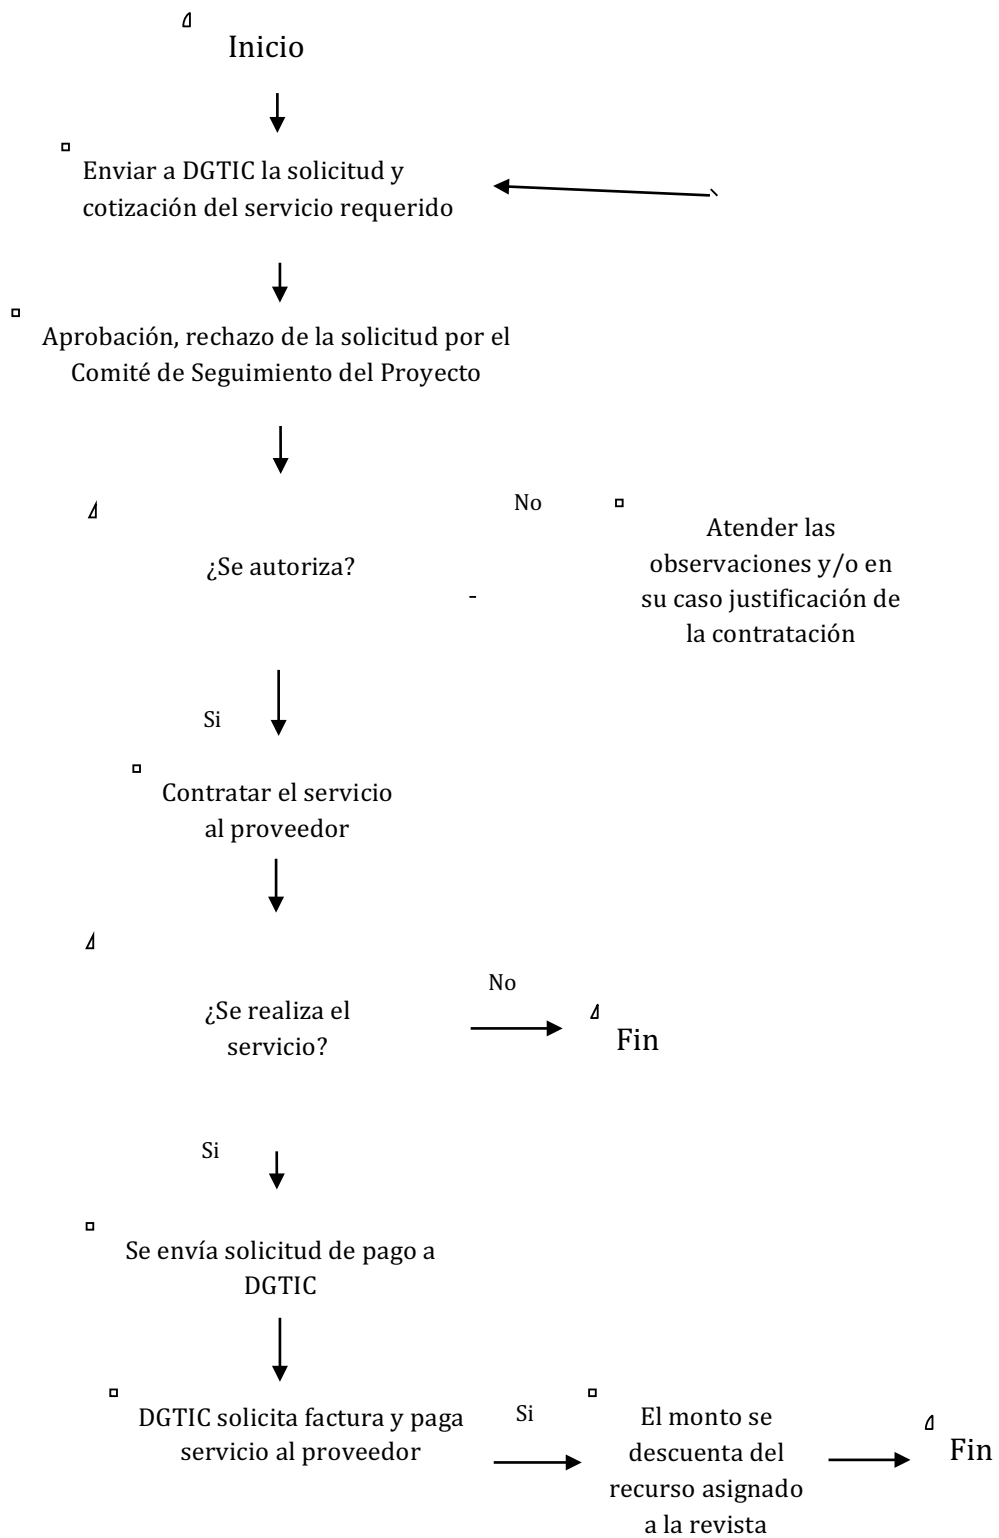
Inicio

Enviar a DGTIC la solicitud y cotización del servicio requerido

Aprobación, rechazo de la solicitud por el Comité de Seguimiento del Proyecto

No

¿Se autoriza?

Atender las observaciones y/o en su caso justificación de la contratación

Si

Contratar el servicio al proveedor

No

¿Se realiza el servicio?

Fin

Si

Se envía solicitud de pago a DGTIC

DGTIC solicita factura y paga servicio al proveedor

Si

El monto se descuenta del recurso asignado a la revista

Fin